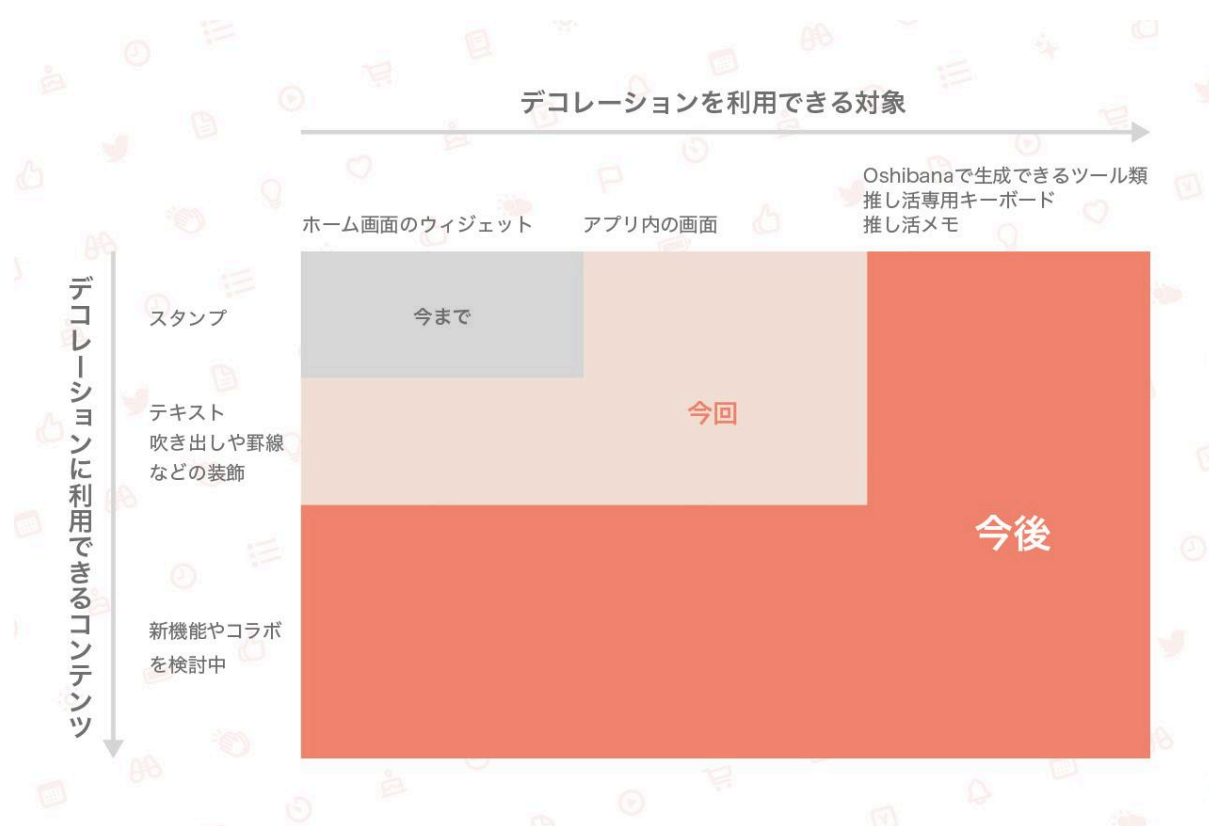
デコレーションを利用できる対象

ホーム画面のウィジェット

アプリ内の画面

Oshibanaで生成できるツール類
推し活専用キーボード
推し活メモ

デコレーションに利用できるコンテンツ

スタンプ

今まで

テキスト
吹き出しや罫線
などの装飾

今回

今後

新機能やコラボ
を検討中